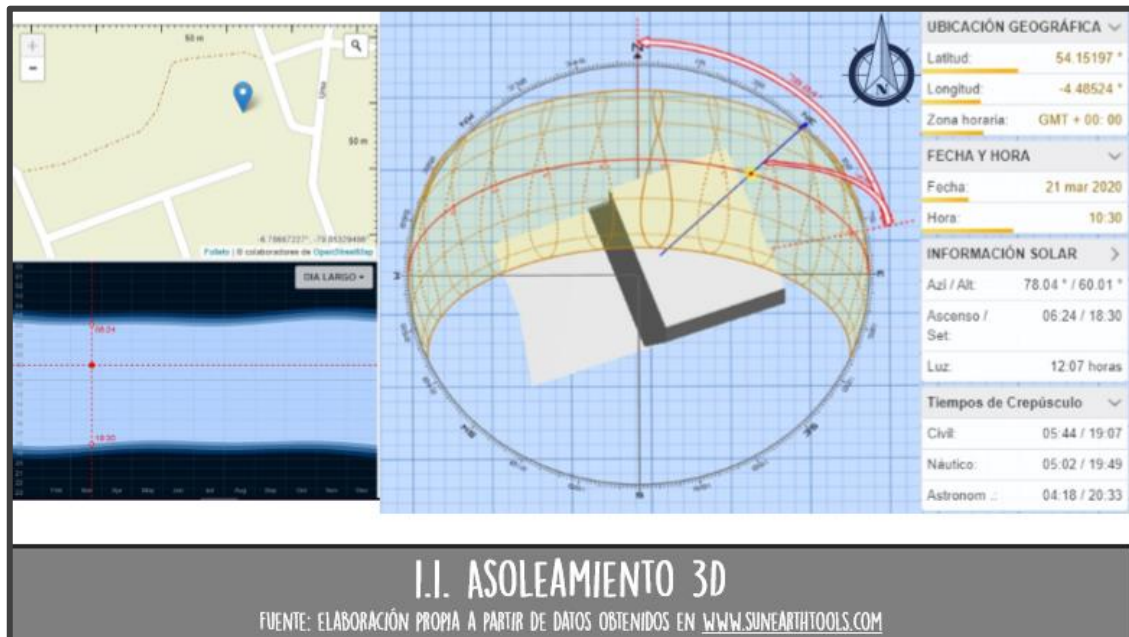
+
-
50 m
50 m
-4.78667227°, -79.85329498°
Folleto | © colaboradores de OpenStreetMap

DIA LARGO ▾
06:24
18:30
Feb Mar Apr May Jun Jul Aug Sep Oct Nov Dec

N
S
E
W

UBICACIÓN GEOGRÁFICA
Latitud: 54.15197 °
Longitud: -4.48524 °
Zona horaria: GMT + 00: 00

FECHA Y HORA
Fecha: 21 mar 2020
Hora: 10:30

INFORMACIÓN SOLAR
Azi / Alt: 78.04 ° / 60.01 °
Ascenso / Set: 06:24 / 18:30
Luz: 12:07 horas

Tiempos de Crepúsculo
Civil: 05:44 / 19:07
Náutico: 05:02 / 19:49
Astronom.: 04:18 / 20:33

1.1. ASOLEAMIENTO 3D
FUENTE: ELABORACIÓN PROPIA A PARTIR DE DATOS OBTENIDOS EN WWW.SUNEARTHTOOLS.COM